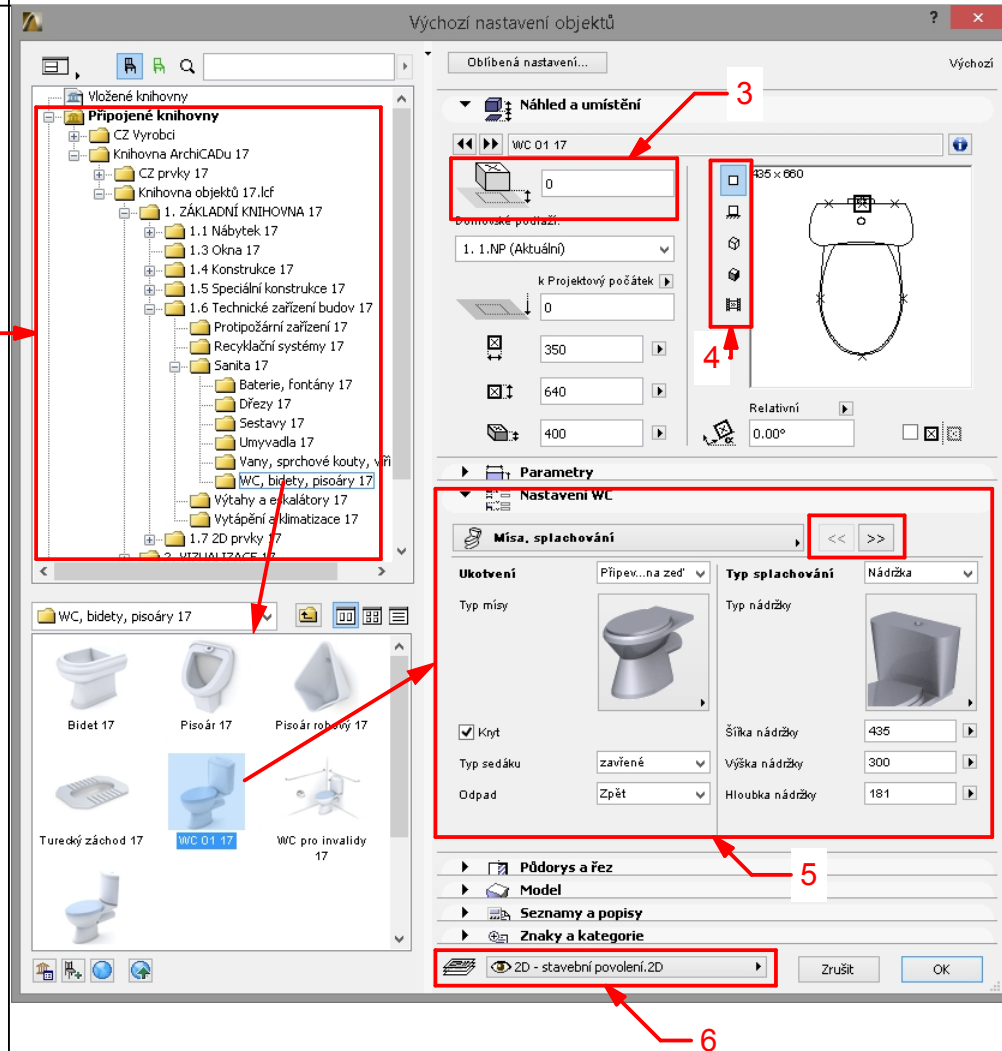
Výchozí nastavení objektů

?

Vložené knihovny
Připojené knihovny
CZ Vyrobci
Knihovna ArchiCADu 17
CZ prvky 17
Knihovna objektů 17.lcf
1. ZÁKLADNÍ KNIHOVNA 17
1.1 Nábytek 17
1.3 Okna 17
1.4 Konstrukce 17
1.5 Speciální konstrukce 17
1.6 Technické zařízení budov 17
Protipožární zařízení 17
Recyklační systémy 17
Sanita 17
Baterie, fontány 17
Dřezy 17
Sestavy 17
Umyvadla 17
Vany, sprchové kouty, vř
WC, bidety, pisoáry 17
Výtahy a eskalátory 17
Vytápění a klimatizace 17
1.7 2D prvky 17
2. VIZUALIZACE 17

WC, bidety, pisoáry 17

Bidet 17
Pisoár 17
Pisoár rohový 17
Turecký záchod 17
WC 01 17
WC pro invalidy 17

Oblíbená nastavení...
Výchozí

Náhled a umístění
3
WC 01 17
0
Domovské podlaží:
1. 1.NP (Aktuální)
k Projektový počátek
0
350
640
400
435×660
4
Relativní
0.00°

Parametry
Nastavení WC
Mísa, splachování
<<
>>
Ukotvení
Připev...na zeď
Typ splachování
Nádržka
Typ mísy
Typ nádržky
Kryt
Šířka nádržky
435
Typ sedáku
zavřené
Výška nádržky
300
Odpad
Zpět
Hloubka nádržky
181
5
Půdorys a řez
Model
Seznamy a popisy
Znaky a kategorie
2D - stavební povolení.2D
Zrušit
OK
6